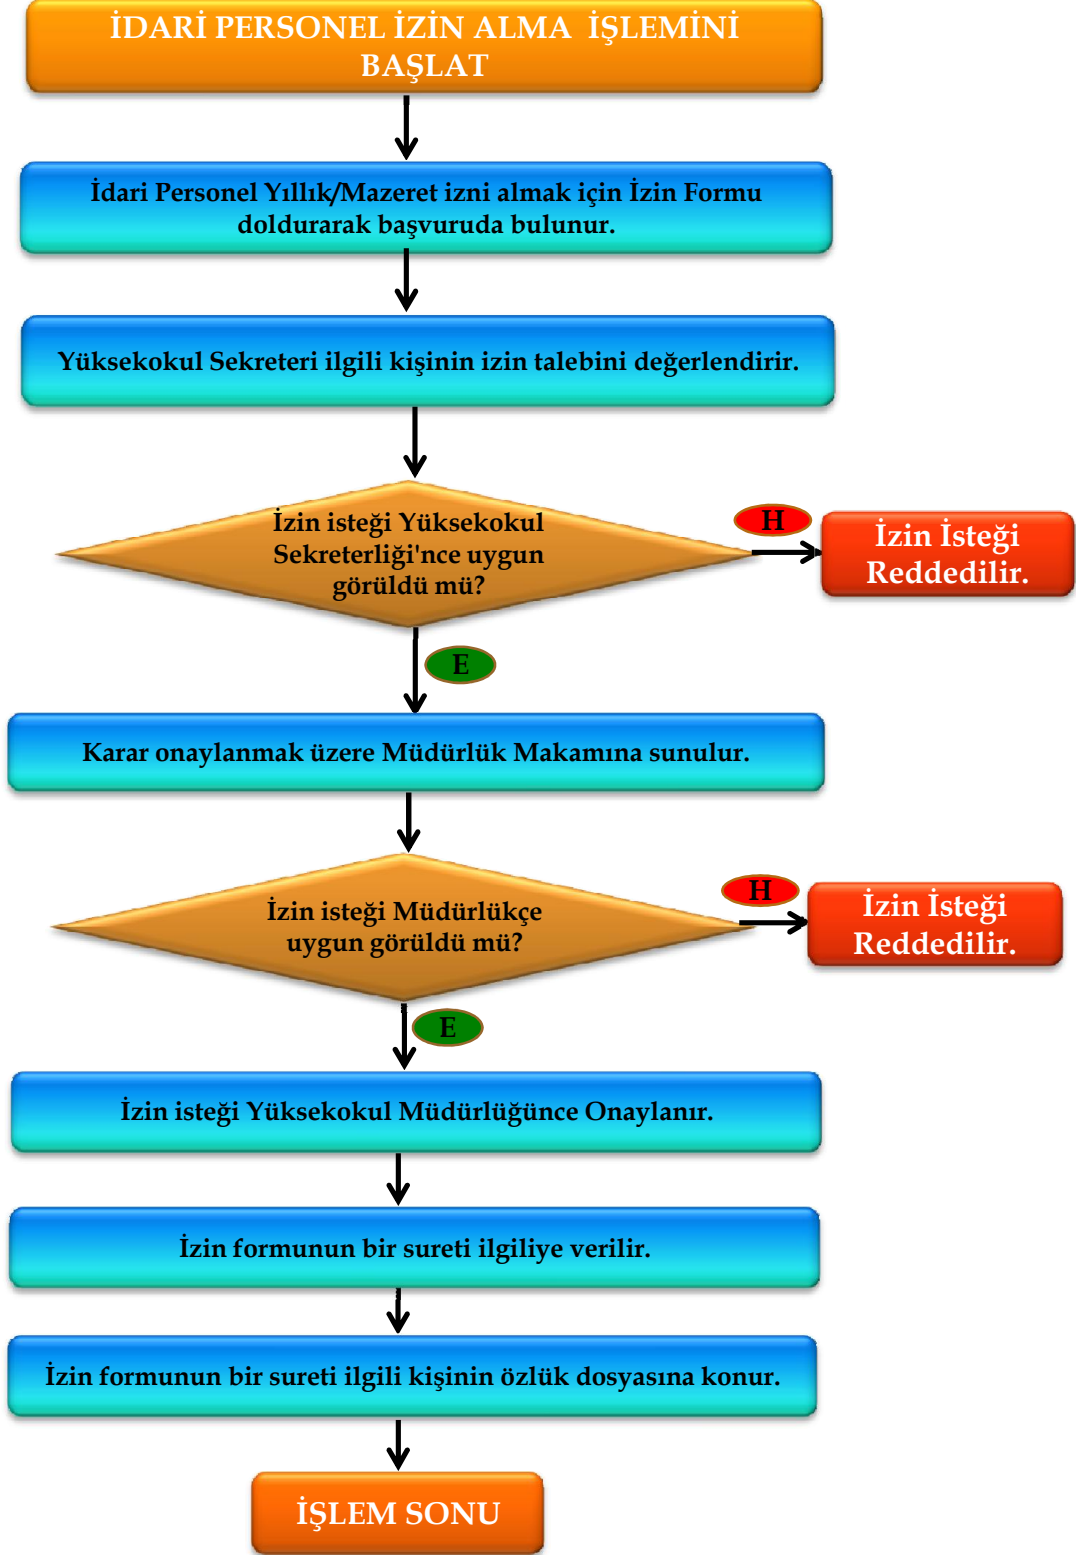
İDARİ PERSONEL İZİN ALMA İŞLEMİNİ BAŞLAT

İdari Personel Yıllık/Mazeret izni almak için İzin Formu doldurarak başvuruda bulunur.

Yüksekokul Sekreteri ilgili kişinin izin talebini değerlendirir.

İzin isteği Yüksekokul Sekreterliği'nce uygun görüldü mü?

H

İzin İsteği Reddedilir.

E

Karar onaylanmak üzere Müdürlük Makamına sunulur.

İzin isteği Müdürlükçe uygun görüldü mü?

H

İzin İsteği Reddedilir.

E

İzin isteği Yüksekokul Müdürlüğünce Onaylanır.

İzin formunun bir sureti ilgiliye verilir.

İzin formunun bir sureti ilgili kişinin özlük dosyasına konur.

İŞLEM SONU